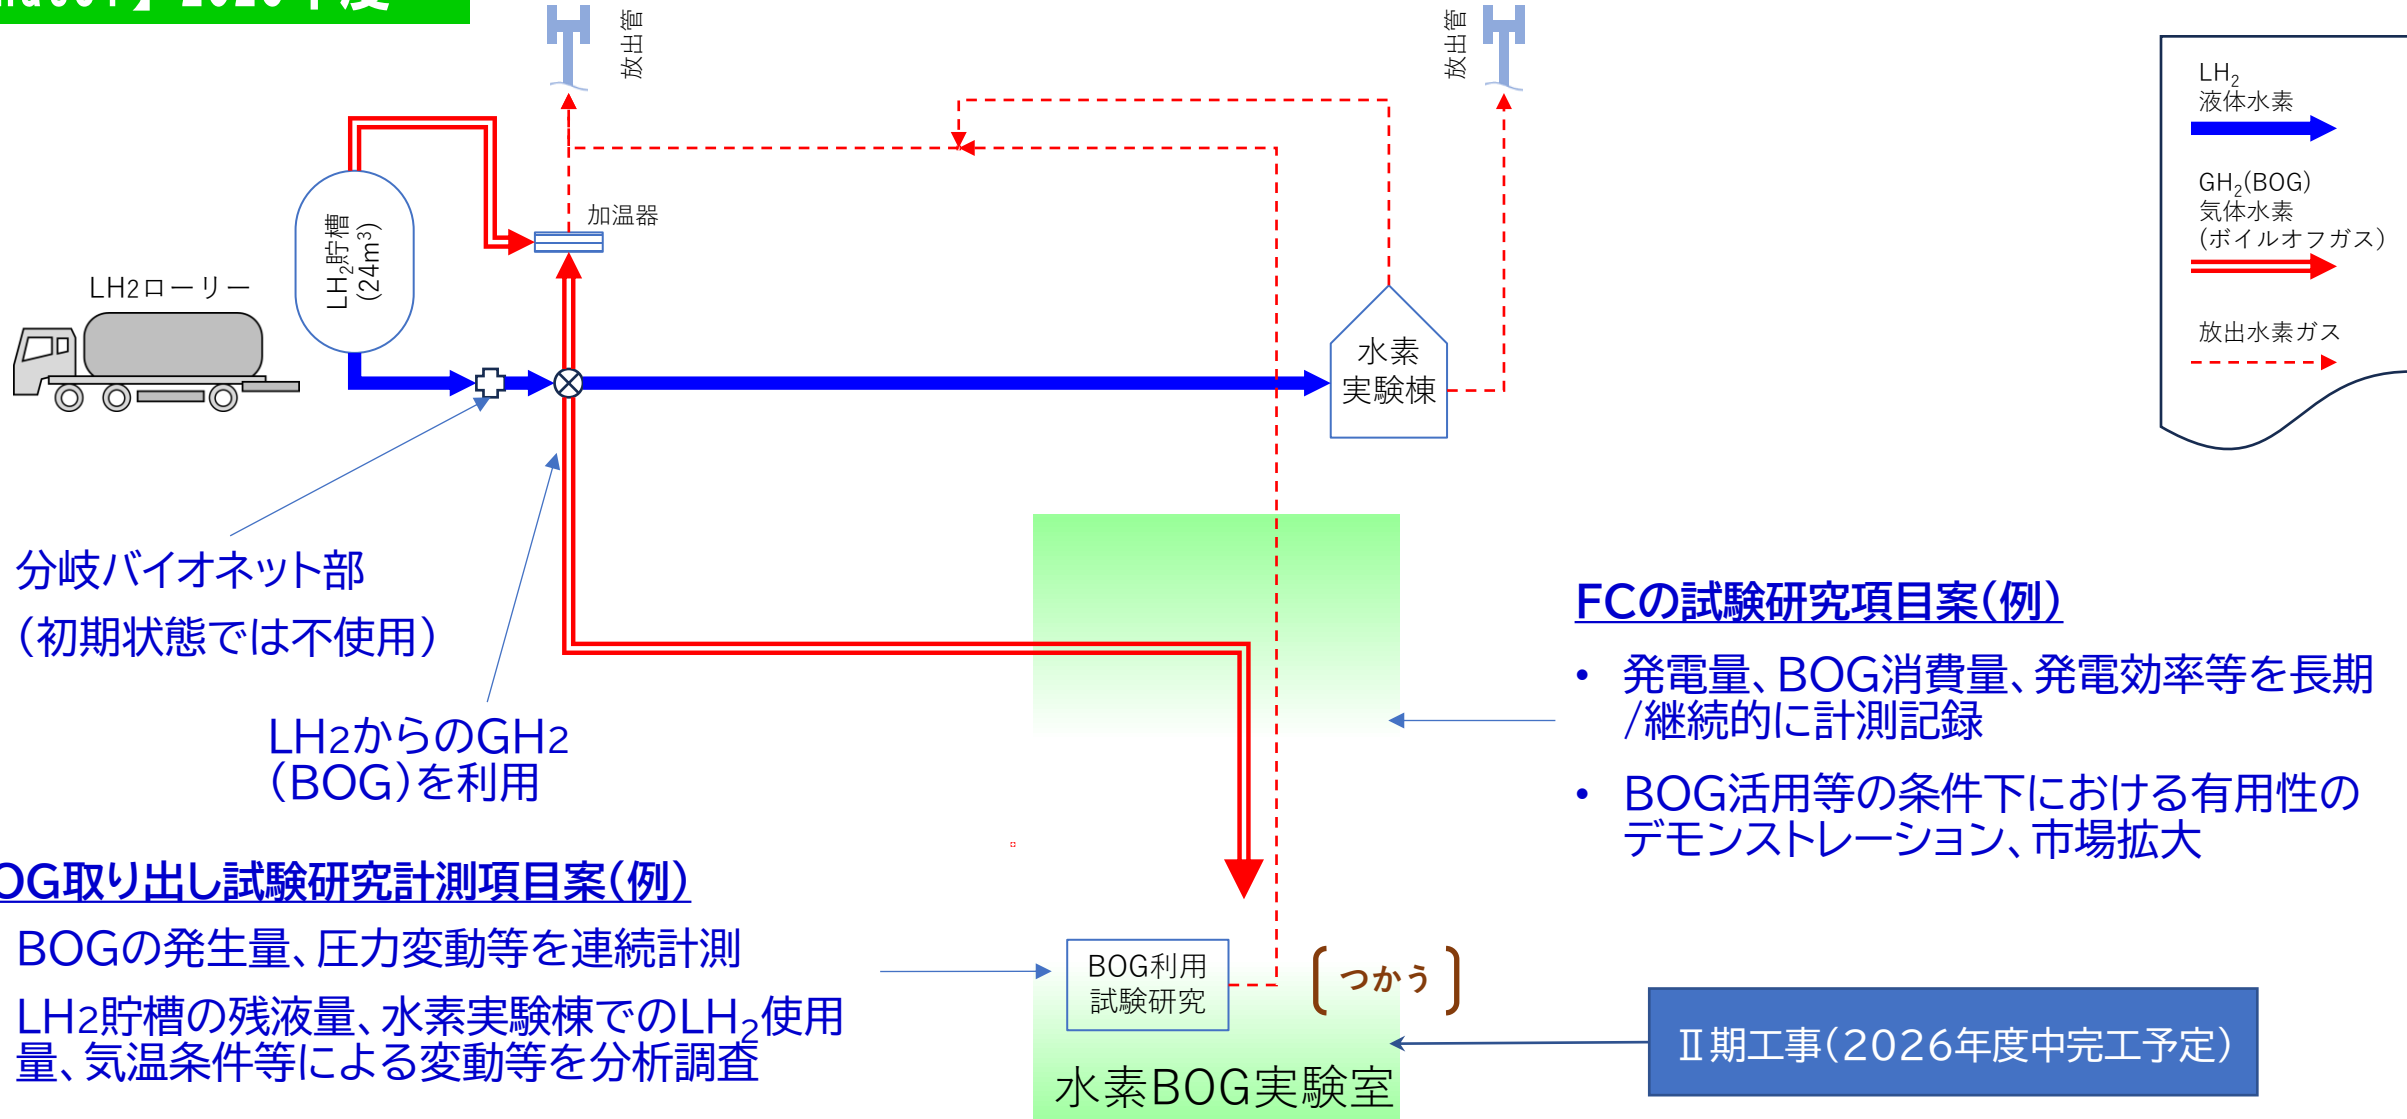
放出管

放出管

LH$_2$
液体水素

GH$_2$(BOG)
気体水素
(ボイルオフガス)

放出水素ガス

加温器

LH$_2$貯槽
(24m$^3$)

LH2ローリー

水素
実験棟

分岐バイオネット部
(初期状態では不使用)

LH2からのGH2
(BOG)を利用

FCの試験研究項目案(例)

• 発電量、BOG消費量、発電効率等を長期/継続的に計測記録

• BOG活用等の条件下における有用性のデモンストレーション、市場拡大

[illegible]OG取り出し試験研究計測項目案(例)

BOGの発生量、圧力変動等を連続計測

LH2貯槽の残液量、水素実験棟でのLH$_2$使用量、気温条件等による変動等を分析調査

BOG利用
試験研究

つかう

Ⅱ期工事(2026年度中完工予定)

水素BOG実験室